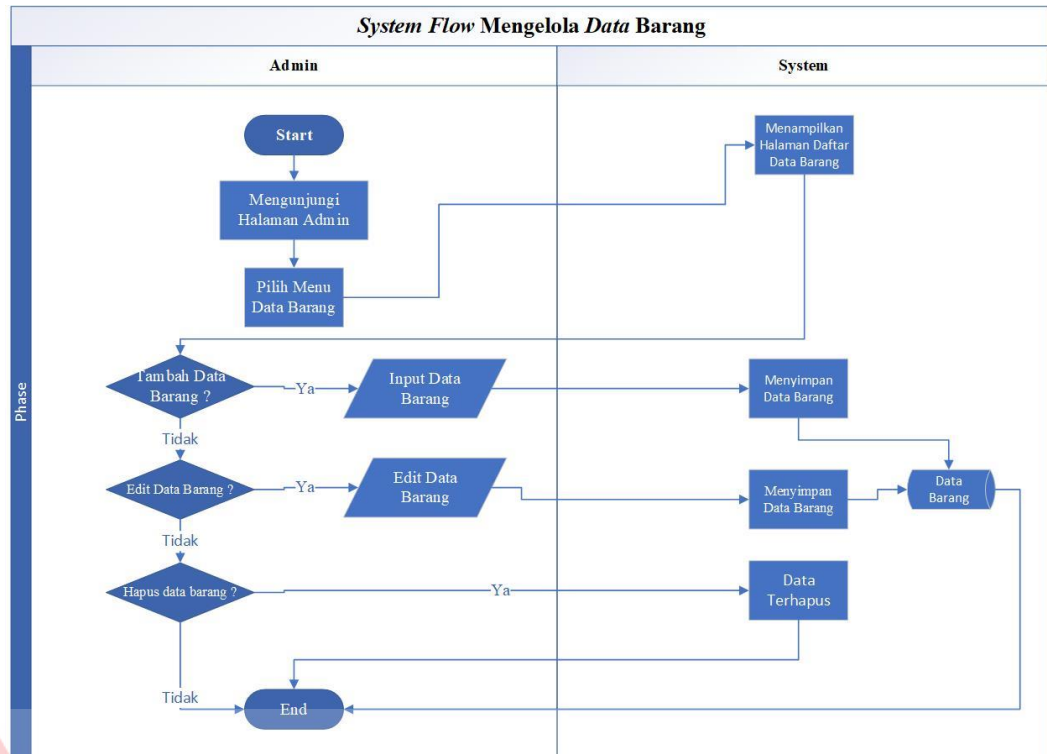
System Flow Mengelola Data Barang

Admin

System

Phase

Start

Mengunjungi Halaman Admin

Pilih Menu Data Barang

Menampilkan Halaman Daftar Data Barang

Tambah Data Barang ?

Ya

Input Data Barang

Menyimpan Data Barang

Tidak

Edit Data Barang ?

Ya

Edit Data Barang

Menyimpan Data Barang

Data Barang

Tidak

Hapus data barang ?

Ya

Data Terhapus

Tidak

End